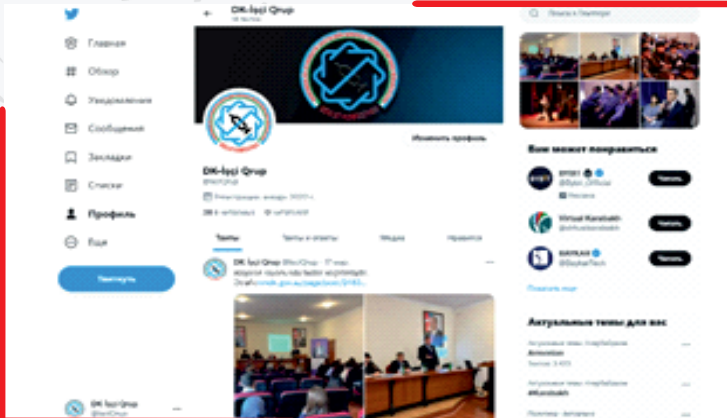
Главная
Обзор
Уведомления
Сообщения
Закладки
Списки
Профиль
Ещё
Твитнуть
DK İşçi Qrup
@
DK-İşçi Qrup
Изменить профиль
DK-İşçi Qrup
@
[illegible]
Твиты
Твиты и ответы
Медиа
Нравится
DK-İşçi Qrup
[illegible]
Поиск в Твиттере
Вам может понравиться
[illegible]
Читать
Virtual Karabakh
Читать
BAYKAR
@BaykarTech
Читать
Показать еще
Актуальные темы для вас
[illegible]
Azerbaijan
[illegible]
#Karabakh
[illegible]